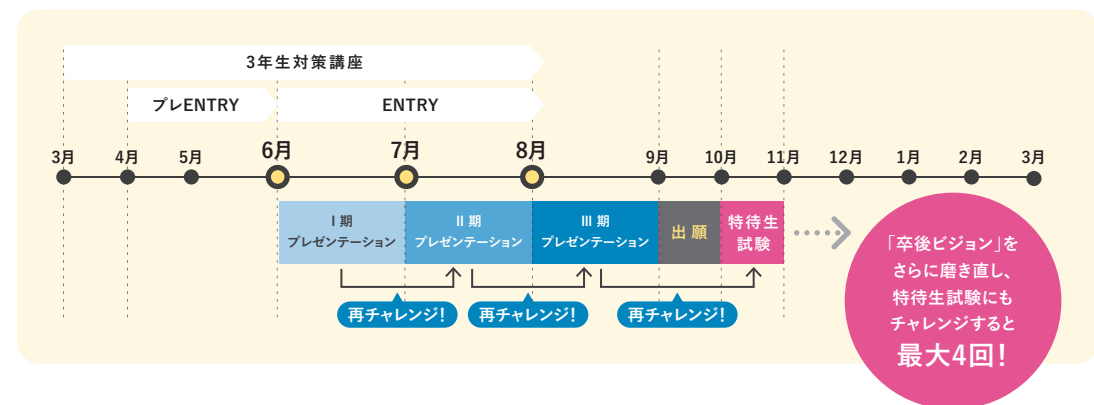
3年生対策講座

プレENTRY

ENTRY

3月 4月 5月 6月 7月 8月 9月 10月 11月 12月 1月 2月 3月

I 期 プレゼンテーション

II 期 プレゼンテーション

III 期 プレゼンテーション

出 願

特待生 試験

再チャレンジ!

再チャレンジ!

再チャレンジ!

「卒後ビジョン」をさらに磨き直し、特待生試験にもチャレンジすると最大4回!